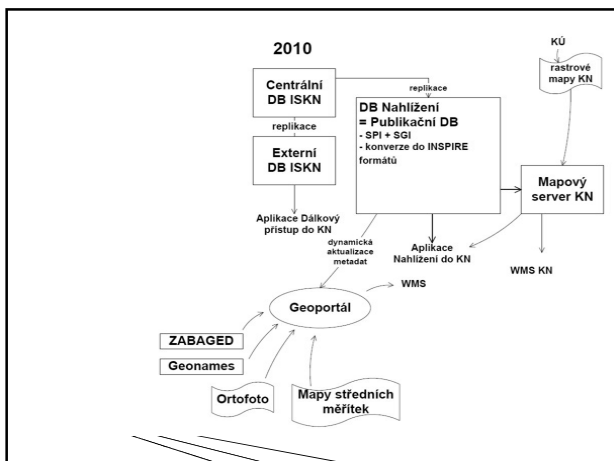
2010

KÚ

rastrové mapy KN

Centrální DB ISKN

replikace

DB Nahlížení = Publikační DB
- SPI + SGI
- konverze do INSPIRE formátů

replikace

Externí DB ISKN

Mapový server KN

Aplikace Dálkový přístup do KN

dynamická aktualizace metadat

Aplikace Nahlížení do KN

WMS KN

WMS

Geoportál

ZABAGED

Geonames

Ortofoto

Mapy středních měřítek